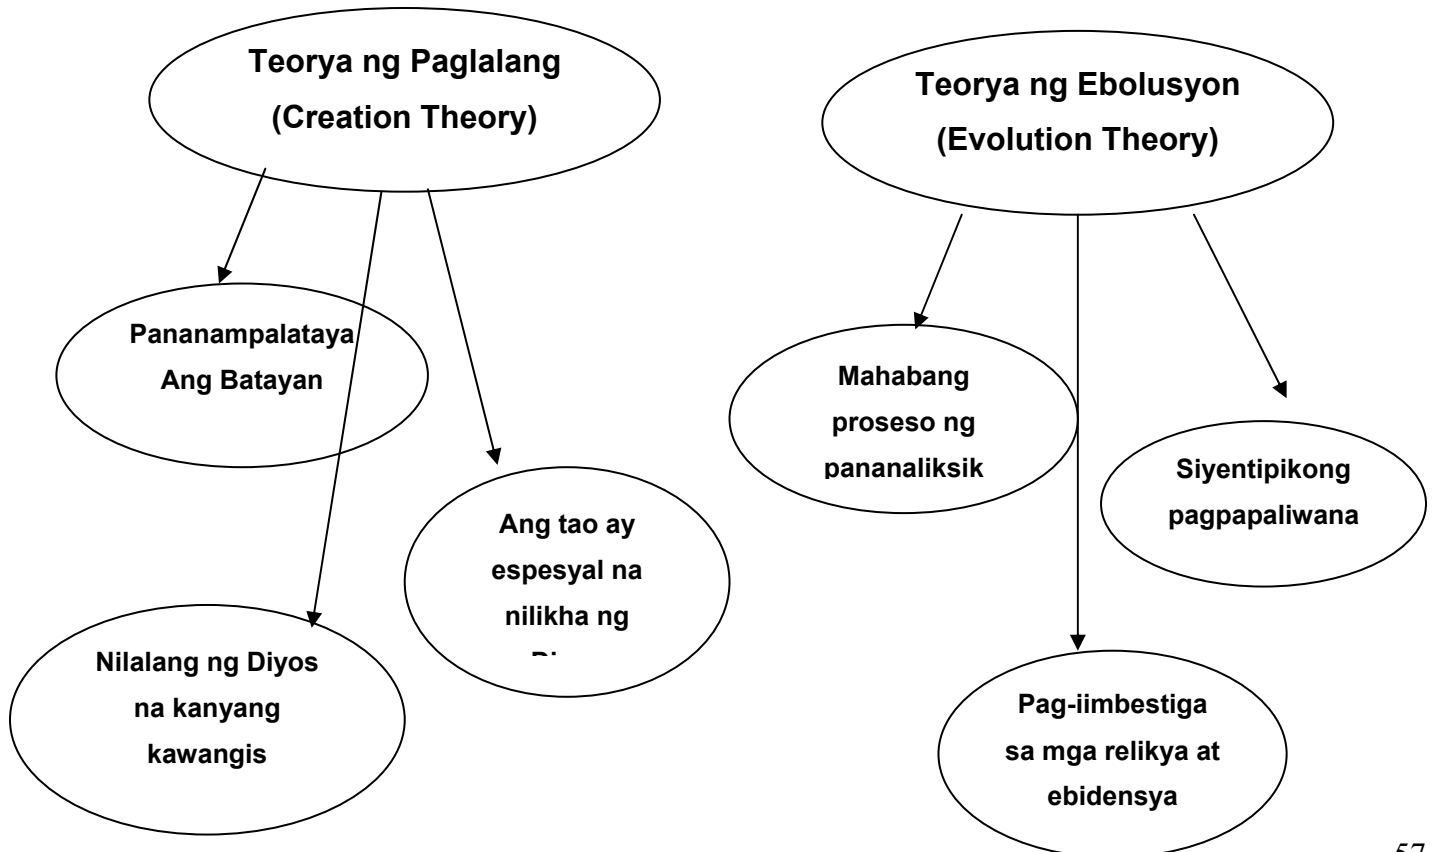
Teorya ng Paglalang
(Creation Theory)

Pananampalataya
Ang Batayan

Nilalang ng Diyos
na kanyang
kawangis

Ang tao ay
espesyal na
nilikha ng
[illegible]

Teorya ng Ebolusyon
(Evolution Theory)

Mahabang
proseso ng
pananaliksik

Siyentipikong
pagpapaliwana

Pag-iimbestiga
sa mga relikya at
ebidensya

57